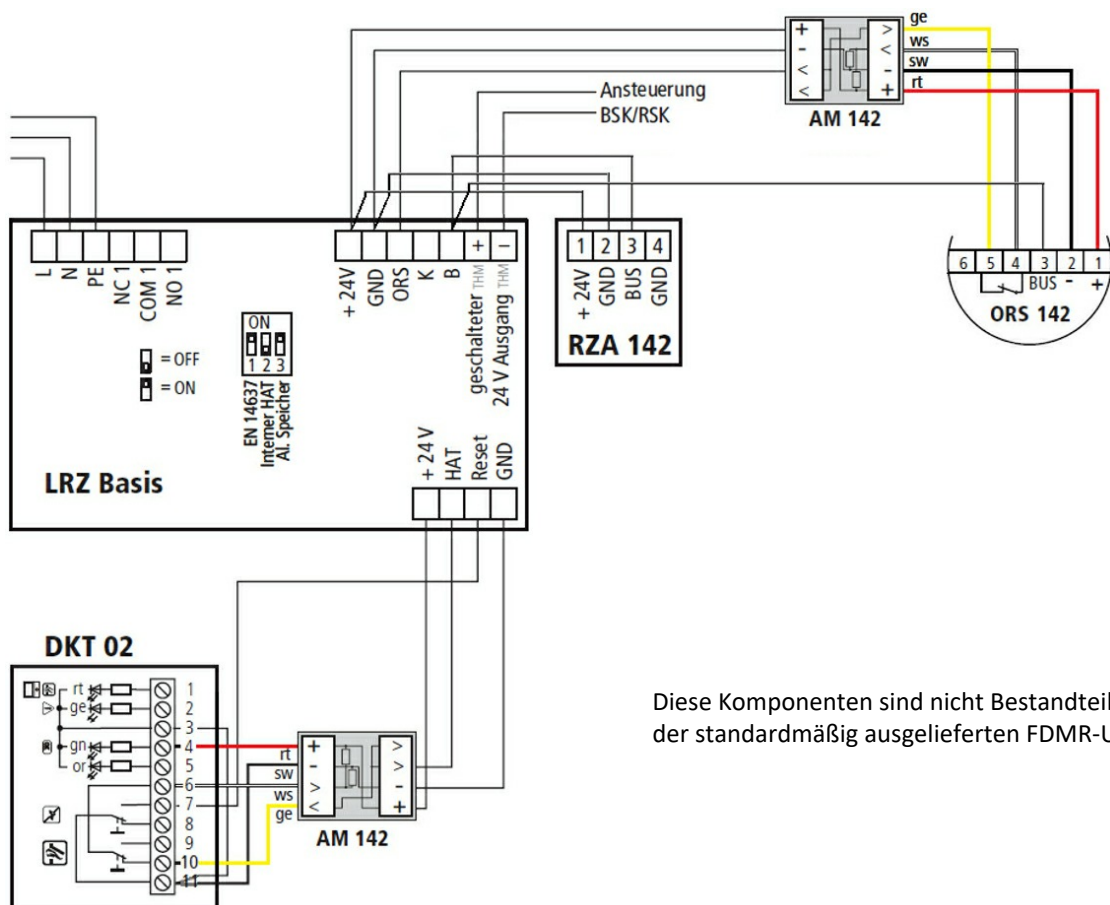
+
-
<
<
>
<
-
+
ge
ws
sw
rt
AM 142

Ansteuerung
BSK/RSK

L
N
PE
NC 1
COM 1
NO 1

+ 24V
GND
ORS
K
B
+
–
geschalteter THM
24 V Ausgang THM

1 2 3 4
+ 24V
GND
BUS
GND
RZA 142

6 5 4 3 2 1
BUS - +
ORS 142

ON
1 2 3
= OFF
= ON

EN 14637
Interner HAT
Al. Speicher

LRZ Basis

+ 24V
HAT
Reset
GND

DKT 02
rt
ge
gn
or
1
2
3
4
5
6
7
8
9
10
11

rt
sw
ws
ge
+
-
>
<
>
>
-
+
AM 142

Diese Komponenten sind nicht Bestandteil
der standardmäßig ausgelieferten FDMR-U